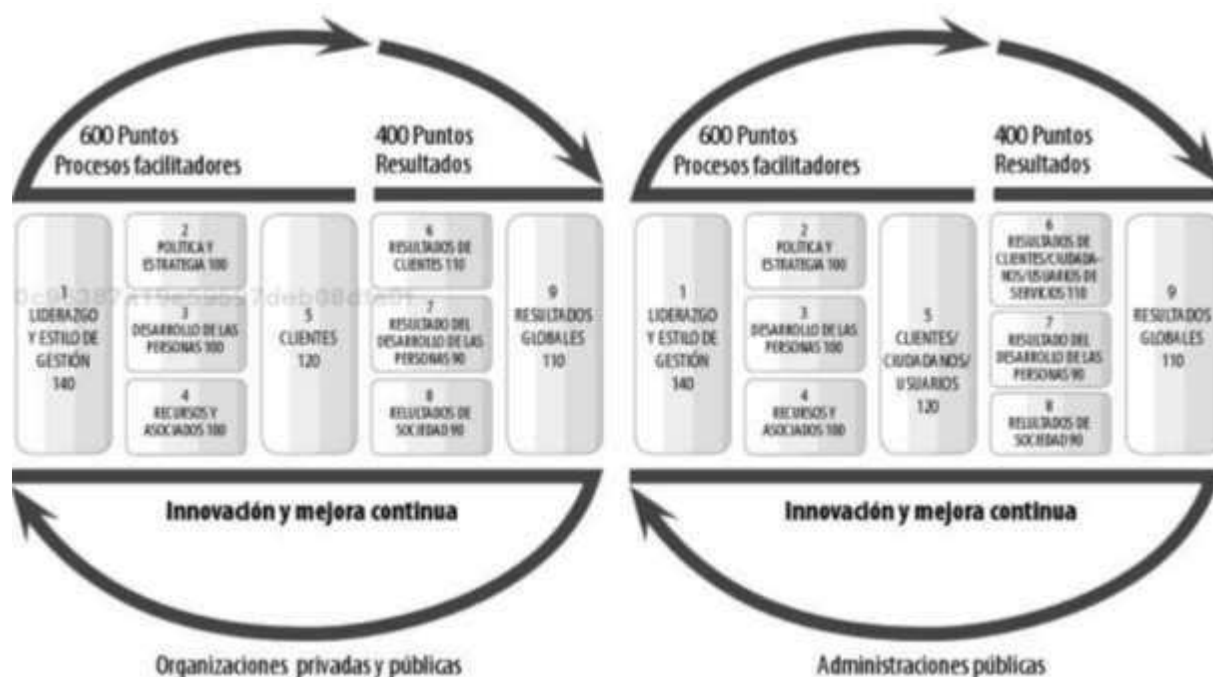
600 Puntos
Procesos facilitadores

400 Puntos
Resultados

1
LIDERAZGO Y ESTILO DE GESTIÓN
140

2
POLÍTICA Y ESTRATEGIA 100

3
DESARROLLO DE LAS PERSONAS 100

4
RECURSOS Y ASOCIADOS 100

5
CLIENTES
120

6
RESULTADOS DE CLIENTES 110

7
RESULTADO DEL DESARROLLO DE LAS PERSONAS 90

8
RESULTADOS DE SOCIEDAD 90

9
RESULTADOS GLOBALES
110

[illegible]

Innovación y mejora continua

Organizaciones privadas y públicas

600 Puntos
Procesos facilitadores

400 Puntos
Resultados

1
LIDERAZGO Y ESTILO DE GESTIÓN
140

2
POLÍTICA Y ESTRATEGIA 100

3
DESARROLLO DE LAS PERSONAS 100

4
RECURSOS Y ASOCIADOS 100

5
CLIENTES/ CIUDADANOS/ USUARIOS
120

6
RESULTADOS DE CLIENTES/CIUDADANOS/USUARIOS DE SERVICIOS 110

7
RESULTADO DEL DESARROLLO DE LAS PERSONAS 90

8
RESULTADOS DE SOCIEDAD 90

9
RESULTADOS GLOBALES
110

Innovación y mejora continua

Administraciones públicas